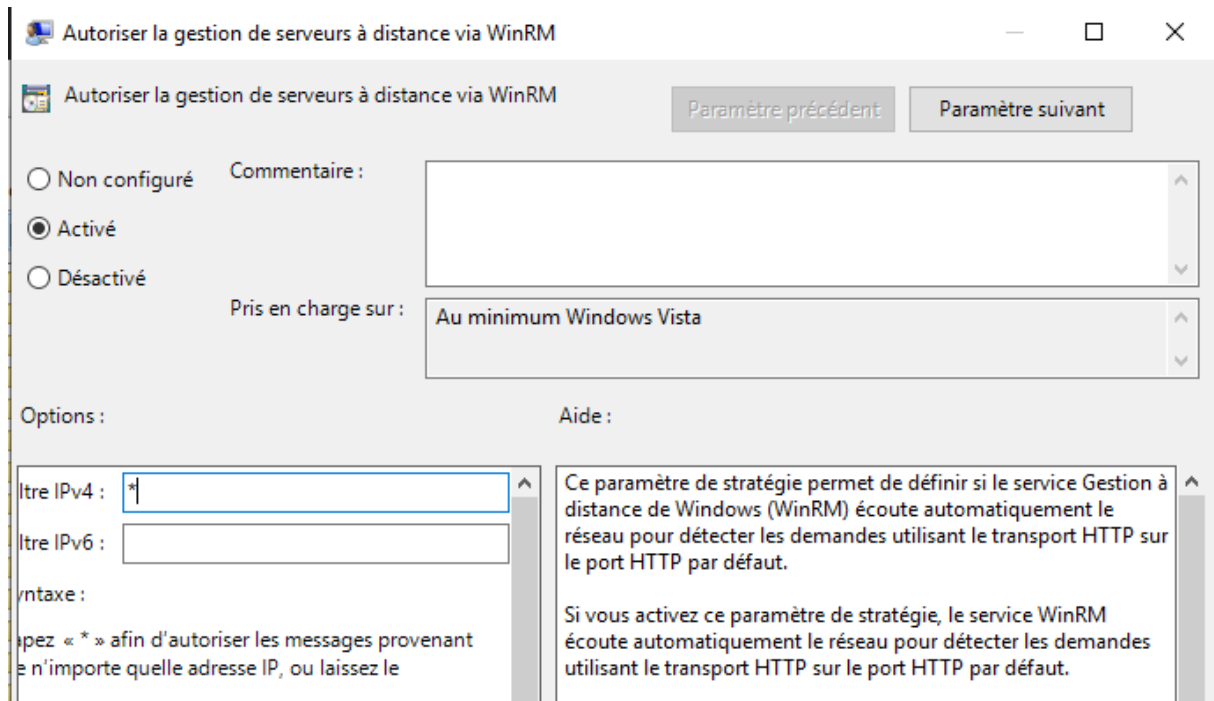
Autoriser la gestion de serveurs à distance via WinRM

Autoriser la gestion de serveurs à distance via WinRM

Paramètre précédent

Paramètre suivant

Non configuré

Activé

Désactivé

Commentaire :

Pris en charge sur :

Au minimum Windows Vista

Options :

Aide :

ltre IPv4 : *

ltre IPv6 :

yntaxe :

apez « * » afin d'autoriser les messages provenant e n'importe quelle adresse IP, ou laissez le

Ce paramètre de stratégie permet de définir si le service Gestion à distance de Windows (WinRM) écoute automatiquement le réseau pour détecter les demandes utilisant le transport HTTP sur le port HTTP par défaut.

Si vous activez ce paramètre de stratégie, le service WinRM écoute automatiquement le réseau pour détecter les demandes utilisant le transport HTTP sur le port HTTP par défaut.